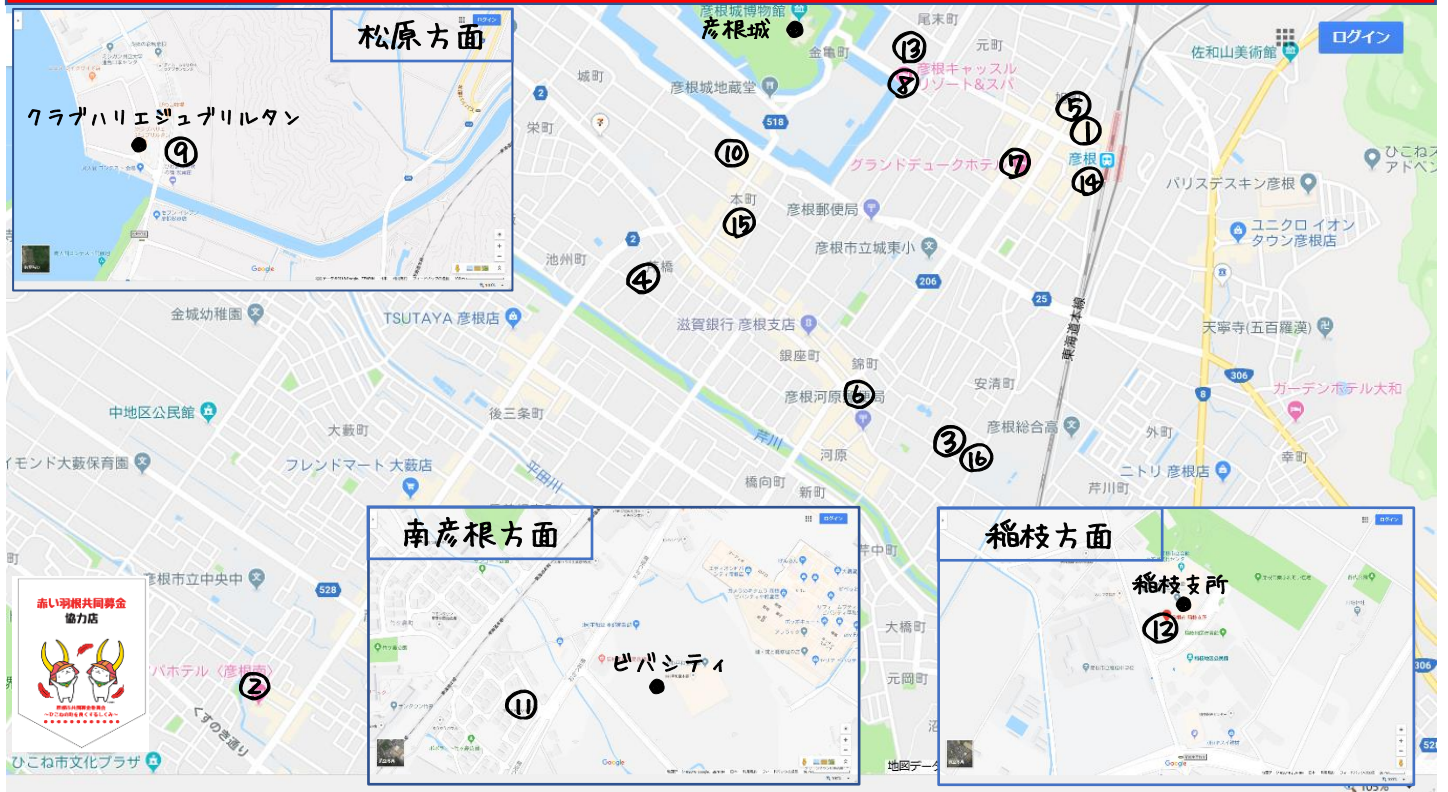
松原方面

クラブハリエジュブリルタン
⑨

彦根城博物館
彦根城
尾末町
元町
⑬
⑧
彦根キャッスル リゾート＆スパ
佐和山美術館
ログイン
城町
金亀町
彦根城地蔵堂
⑤
①
栄町
518
⑩
グランドデュークホテル
⑦
彦根
⑭
ひこね文 アドベン
パリスデスキン彦根
本町
⑮
彦根郵便局
ユニクロ イオンタウン彦根店
彦根市立城東小
池州町
④
206
25
金城幼稚園
TSUTAYA 彦根店
滋賀銀行 彦根支店
東海道本線
天寧寺(五百羅漢)
銀座町
錦町
306
ガーデンホテル大和
安清町
⑥
彦根河原
中地区公民館
後三条町
③
⑯
彦根総合高
外町
大藪町
芹川
河原
幸町
イモンド大藪保育園
フレンドマート 大藪店
平田川
橋向町
ニトリ 彦根店
芹川町
新町

南彦根方面

ビバシティ
⑪

稲枝方面

稲枝支所
⑫

528
彦根市立中央中
芹中町
大橋町
赤い羽根共同募金
協力店
元岡町
パホテル〈彦根南〉
②
くすのき通り
ひこね市文化プラザ
地図データ